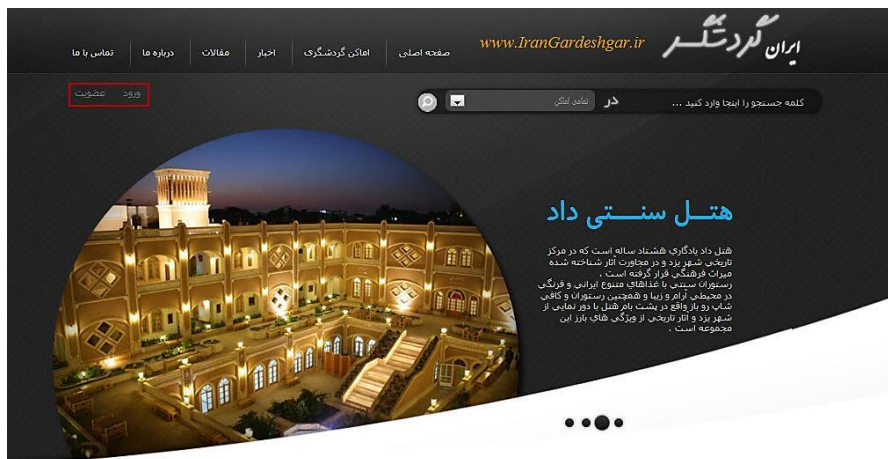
ایران گردشگر www.IranGardeshgar.ir

صفحه اصلی اماکن گردشگری اخبار مقالات درباره ما تماس با ما

کلمه جستجو را اینجا وارد کنید ... در تمامی اماکن

ورود عضویت

هتل سنتی داد

هتل داد یادگاری هشتاد ساله است که در مرکز تاریخی شهر یزد و در مجاورت آثار شناخته شده میراث فرهنگی قرار گرفته است .
رستوران سنتی با غذاهای متنوع ایرانی و فرنگی در محیطی آرام و زیبا و همچنین رستوران و کافی شاپ رو باز واقع در پشت بام هتل با دور نمایی از شهر یزد و آثار تاریخی از ویژگی های بارز این مجموعه است .